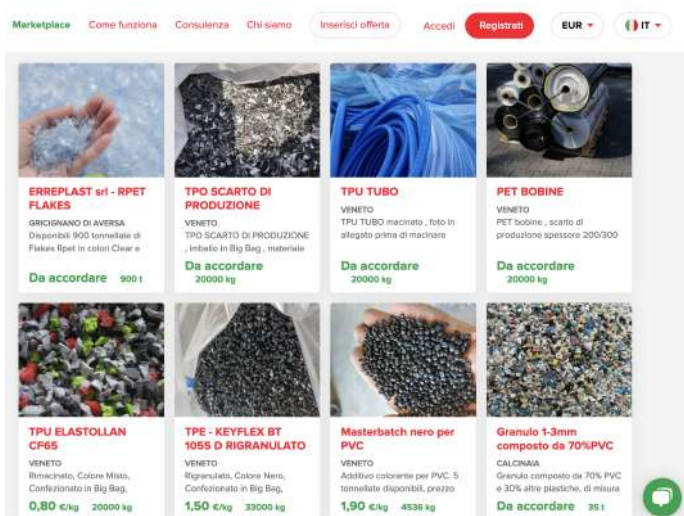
Marketplace Come funziona Consulenza Chi siamo Inserisci offerta Accedi Registrati EUR IT

ERREPLAST srl - RPET FLAKES
GRICIGNANO DI AVERSA
Disponibili 900 tonnellate di Flakes Rpet in colori Clear e
Da accordare 900 t

TPO SCARTO DI PRODUZIONE
VENETO
TPO SCARTO DI PRODUZIONE , imballo in Big Bag , materiale
Da accordare
20000 kg

TPU TUBO
VENETO
TPU TUBO macinato , foto in allegato prima di macinare
Da accordare
20000 kg

PET BOBINE
VENETO
PET bobine , scarto di produzione spessore 200/300
Da accordare
20000 kg

TPU ELASTOLLAN CF65
VENETO
Rimacinato, Colore Misto, Confezionato in Big Bag,
0,80 €/kg 20000 kg

TPE - KEYFLEX BT 1055 D RIGRANULATO
VENETO
Rigranulato, Colore Nero, Confezionato in Big Bag,
1,50 €/kg 33000 kg

Masterbatch nero per PVC
VENETO
Additivo colorante per PVC. 5 tonnellate disponibili, prezzo
1,90 €/kg 4536 kg

Granulo 1-3mm composto da 70%PVC
CALCINAIA
Granulo composto da 70% PVC e 30% altre plastiche, di misura
Da accordare 35 t